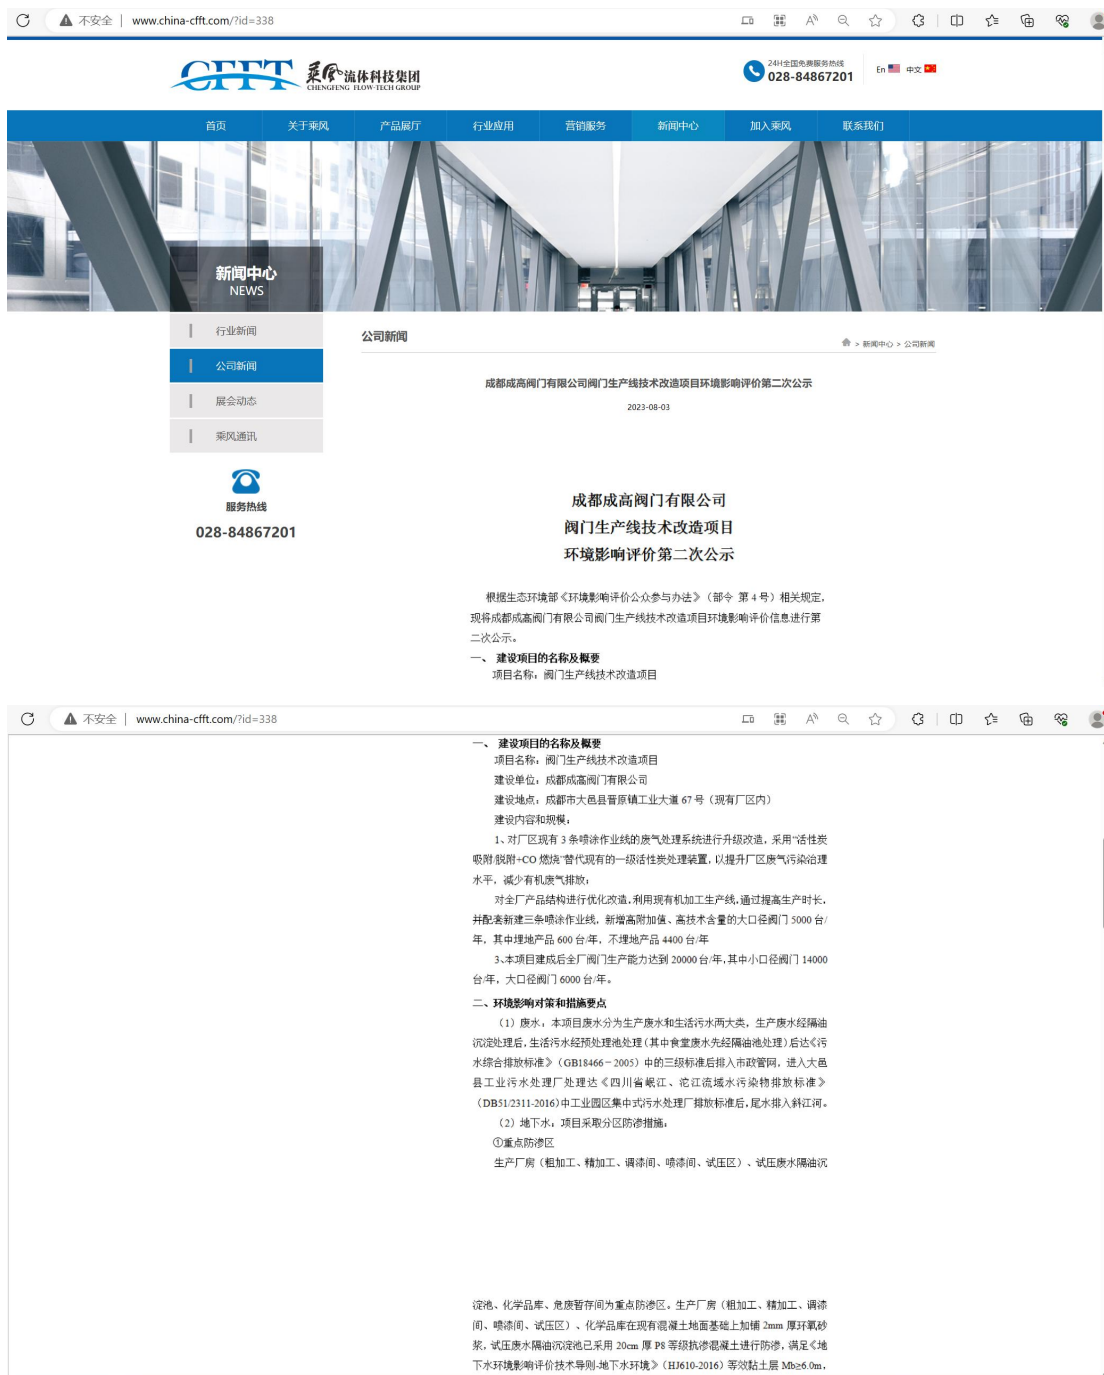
不安全 | www.china-cfft.com/?id=338

CFFT 乘风流体科技集团 CHENGFENG FLOW-TECH GROUP

24H全国免费服务热线 028-84867201

En 中文

首页 关于乘风 产品展厅 行业应用 营销服务 新闻中心 加入乘风 联系我们

新闻中心 NEWS

行业新闻
公司新闻
展会动态
乘风通讯

服务热线
028-84867201

公司新闻

> 新闻中心 > 公司新闻

成都成高阀门有限公司阀门生产线技术改造项目环境影响评价第二次公示

2023-08-03

成都成高阀门有限公司
阀门生产线技术改造项目
环境影响评价第二次公示

根据生态环境部《环境影响评价公众参与办法》（部令 第 4 号）相关规定，现将成都成高阀门有限公司阀门生产线技术改造项目环境影响评价信息进行第二次公示。

一、 建设项目的名称及概要
项目名称：阀门生产线技术改造项目

不安全 | www.china-cfft.com/?id=338

一、 建设项目的名称及概要
项目名称：阀门生产线技术改造项目
建设单位：成都成高阀门有限公司
建设地点：成都市大邑县晋原镇工业大道 67 号（现有厂区内）
建设内容和规模：
1、对厂区现有 3 条喷涂作业线的废气处理系统进行升级改造，采用"活性炭吸附/脱附+CO 燃烧"替代现有的一级活性炭处理装置，以提升厂区废气污染治理水平，减少有机废气排放；
对全厂产品结构进行优化改造，利用现有机加工生产线，通过提高生产时长，并配套新建三条喷涂作业线，新增高附加值、高技术含量的大口径阀门 5000 台/年，其中埋地产品 600 台/年，不埋地产品 4400 台/年
3、本项目建成后全厂阀门生产能力达到 20000 台/年，其中小口径阀门 14000 台/年，大口径阀门 6000 台/年。
二、环境影响对策和措施要点
（1）废水：本项目废水分为生产废水和生活污水两大类，生产废水经隔油沉淀处理后，生活污水经预处理池处理（其中食堂废水先经隔油池处理）后达《污水综合排放标准》（GB18466－2005）中的三级标准后排入市政管网，进入大邑县工业污水处理厂处理达《四川省岷江、沱江流域水污染物排放标准》（DB51/2311-2016）中工业园区集中式污水处理厂排放标准后，尾水排入斜江河。
（2）地下水：项目采取分区防渗措施：
①重点防渗区
生产厂房（粗加工、精加工、调漆间、喷漆间、试压区）、试压废水隔油沉淀池、化学品库、危废暂存间为重点防渗区。生产厂房（粗加工、精加工、调漆间、喷漆间、试压区）、化学品库在现有混凝土地面基础上加铺 2mm 厚环氧砂浆，试压废水隔油沉淀池已采用 20cm 厚 P8 等级抗渗混凝土进行防渗，满足《地下水环境影响评价技术导则-地下水环境》（HJ610-2016）等效黏土层 Mb≥6.0m，